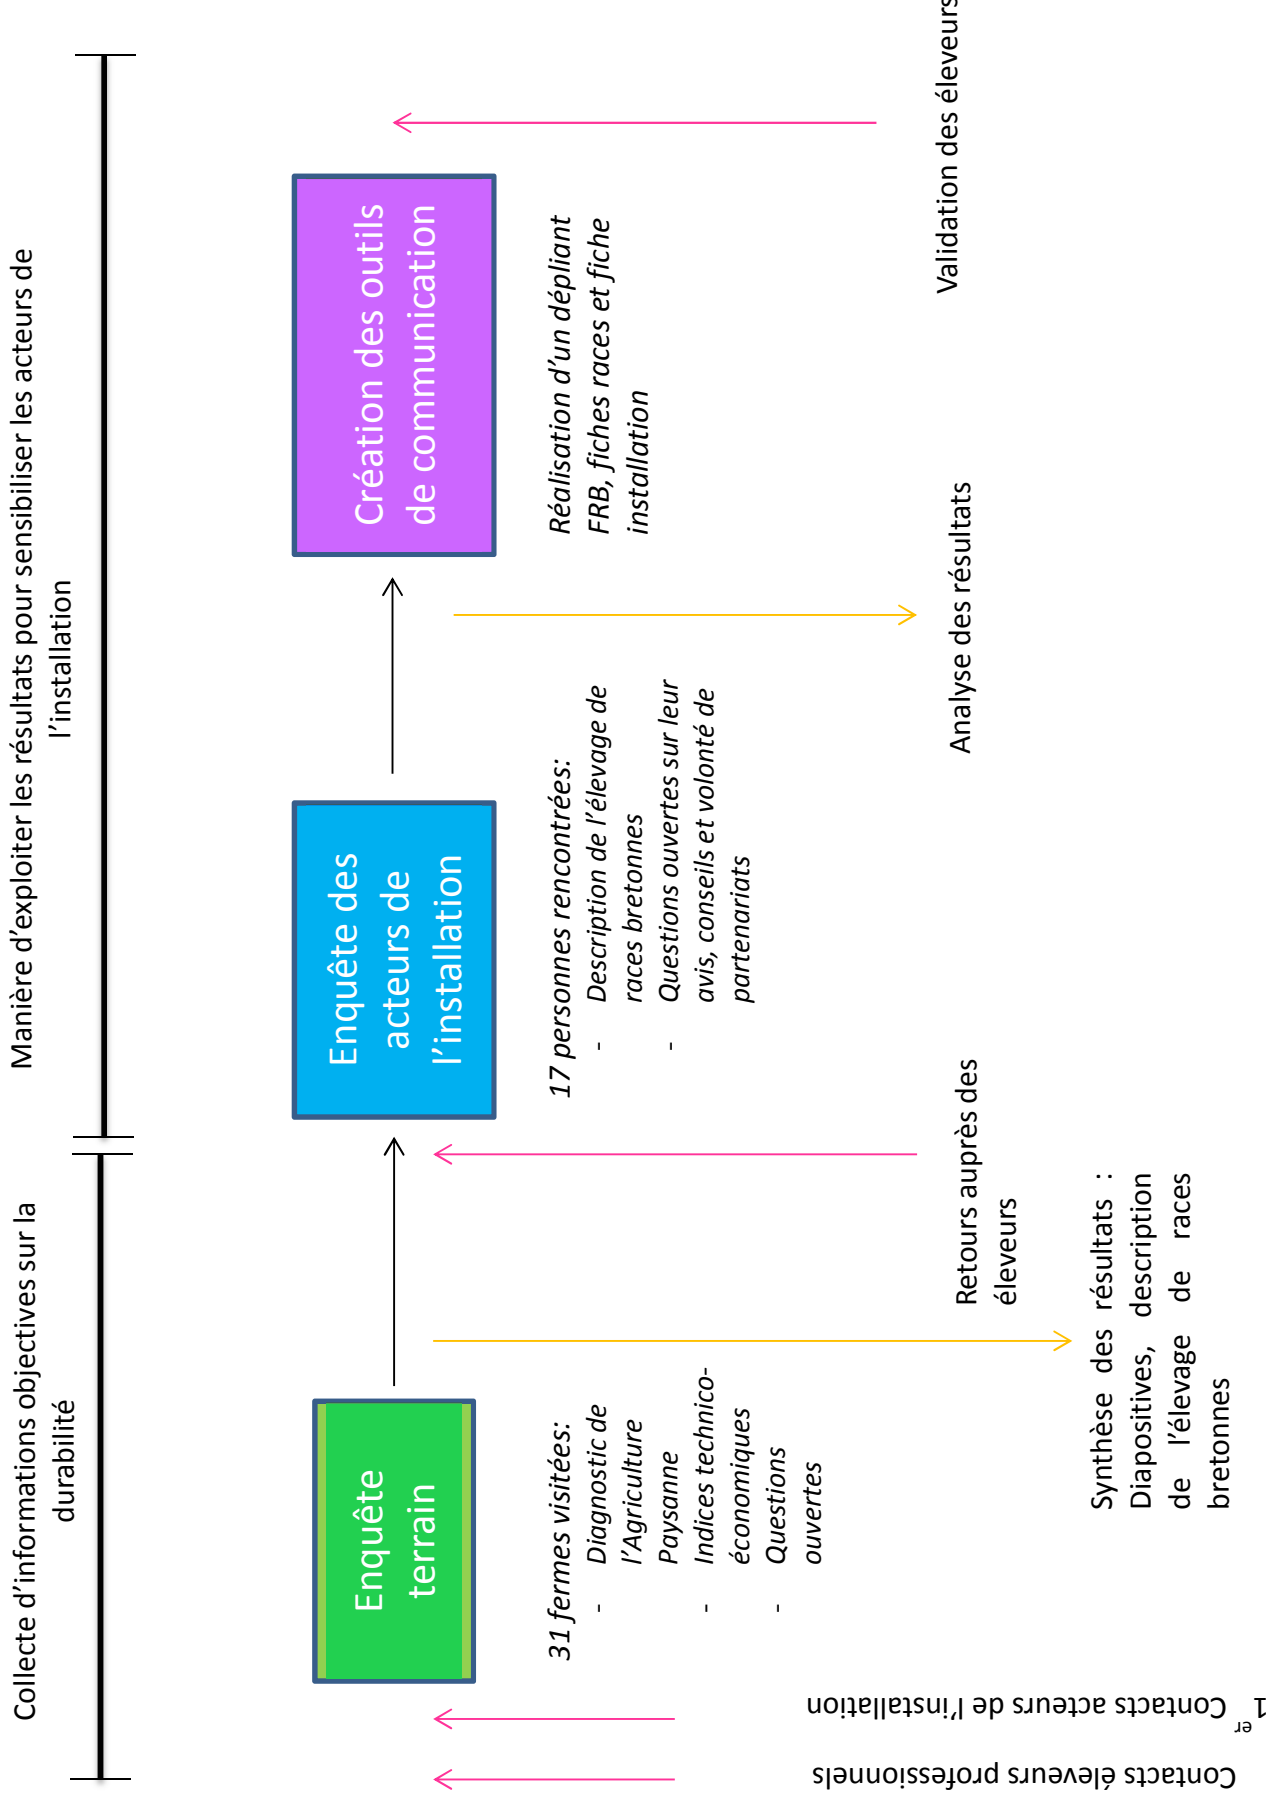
Collecte d'informations objectives sur la durabilité

Manière d'exploiter les résultats pour sensibiliser les acteurs de l'installation

Enquête terrain

31 fermes visitées:
- Diagnostic de l'Agriculture Paysanne
- Indices technico-économiques
- Questions ouvertes

Enquête des acteurs de l'installation

17 personnes rencontrées:
- Description de l'élevage de races bretonnes
- Questions ouvertes sur leur avis, conseils et volonté de partenariats

Création des outils de communication

Réalisation d'un dépliant FRB, fiches races et fiche installation

Contacts éleveurs professionnels

$1^{er}$ Contacts acteurs de l'installation

Synthèse des résultats : Diapositives, description de l'élevage de races bretonnes

Retours auprès des éleveurs

Analyse des résultats

Validation des éleveurs